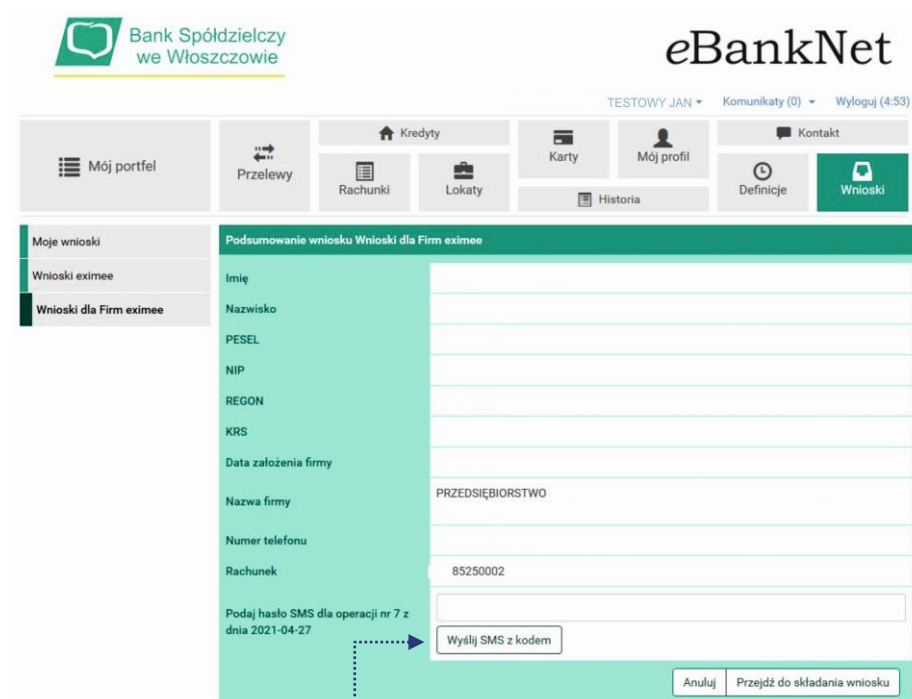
Bank Spółdzielczy we Włoszczowie

eBankNet

TESTOWY JAN ▾ Komunikaty (0) ▾ Wyloguj (4:53)

Mój portfel

Przelewy

Kredyty

Rachunki

Lokaty

Karty

Historia

Mój profil

Kontakt

Definicje

Wnioski

Moje wnioski

Wnioski eximee

Wnioski dla Firm eximee

Podsumowanie wniosku Wnioski dla Firm eximee

| | |
|---|---|
| Imię | |
| Nazwisko | |
| PESEL | |
| NIP | |
| REGON | |
| KRS | |
| Data założenia firmy | |
| Nazwa firmy | PRZEDSIĘBIORSTWO |
| Numer telefonu | |
| Rachunek | 85250002 |
| Podaj hasło SMS dla operacji nr 7 z dnia 2021-04-27 | |

Wyślij SMS z kodem

Anuluj

Przejdź do składania wniosku